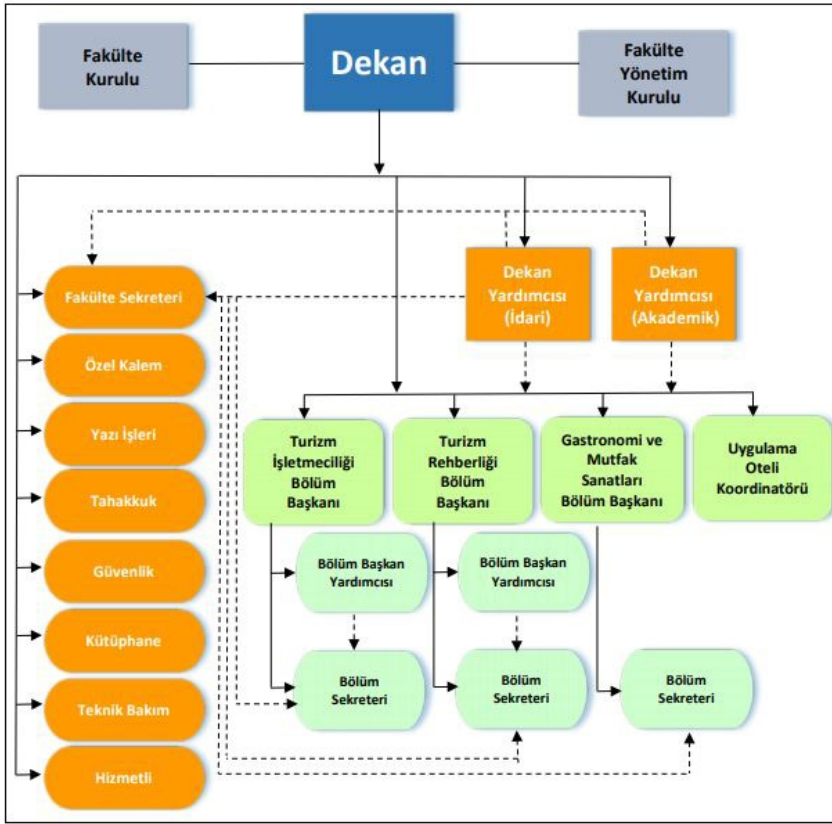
Fakülte Kurulu

Dekan

Fakülte Yönetim Kurulu

Dekan Yardımcısı (İdari)

Dekan Yardımcısı (Akademik)

Fakülte Sekreteri

Özel Kalem

Yazı İşleri

Tahakkuk

Güvenlik

Kütüphane

Teknik Bakım

Hizmetli

Turizm İşletmeciliği Bölüm Başkanı

Turizm Rehberliği Bölüm Başkanı

Gastronomi ve Mutfak Sanatları Bölüm Başkanı

Uygulama Oteli Koordinatörü

Bölüm Başkan Yardımcısı

Bölüm Başkan Yardımcısı

Bölüm Sekreteri

Bölüm Sekreteri

Bölüm Sekreteri